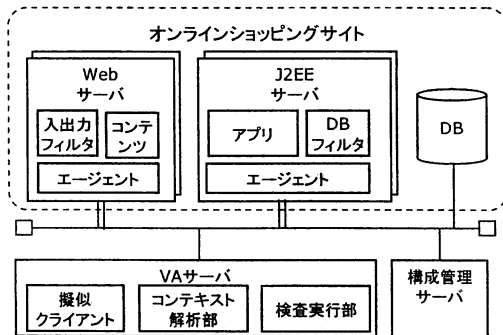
オンラインショッピングサイト

Web
サーバ

入出力
フィルタ

コンテンツ

エージェント

J2EE
サーバ

アプリ

DB
フィルタ

エージェント

DB

VAサーバ

擬似
クライアント

コンテキスト
解析部

検査実行部

構成管理
サーバ